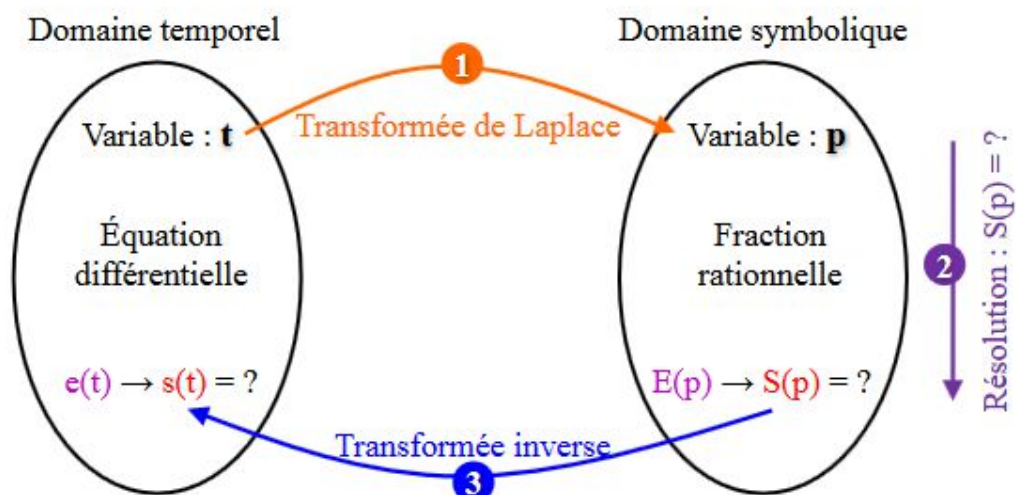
Domaine temporel

Domaine symbolique

1

Transformée de Laplace

Variable : **t**

Variable : **p**

Équation différentielle

Fraction rationnelle

2

Résolution : S(p) = ?

$e(t) \rightarrow s(t) = ?$

$E(p) \rightarrow S(p) = ?$

Transformée inverse

3